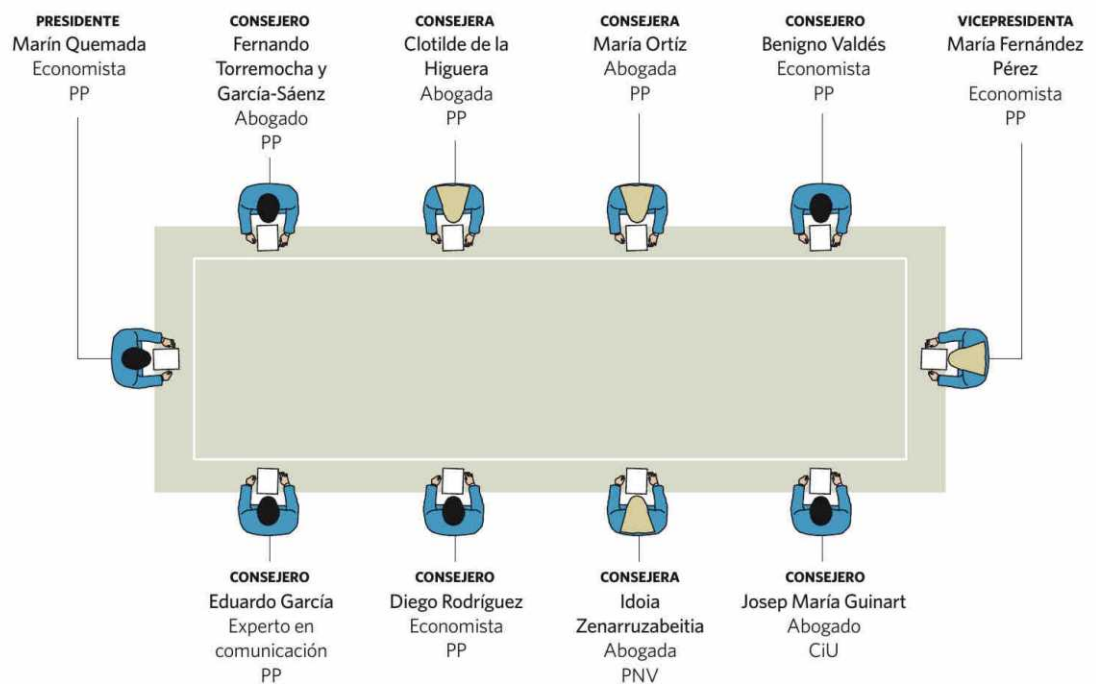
PRESIDENTE
Marín Quemada
Economista
PP

CONSEJERO
Fernando Torremocha y García-Sáenz
Abogado
PP

CONSEJERA
Clotilde de la Higuera
Abogada
PP

CONSEJERA
María Ortíz
Abogada
PP

CONSEJERO
Benigno Valdés
Economista
PP

VICEPRESIDENTA
María Fernández Pérez
Economista
PP

CONSEJERO
Eduardo García
Experto en comunicación
PP

CONSEJERO
Diego Rodríguez
Economista
PP

CONSEJERA
Idoia Zenarruzabeitia
Abogada
PNV

CONSEJERO
Josep María Guinart
Abogado
CiU